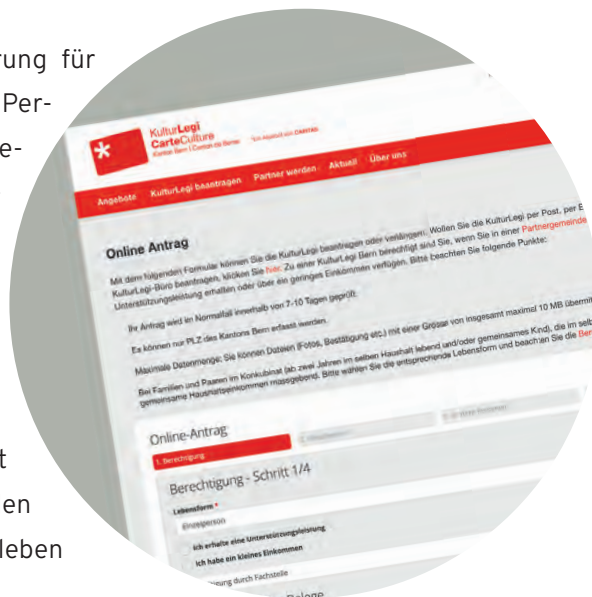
rung für
Per-
e-

t
en
leben

KulturLegi
CarteCulture
Kanton Bern | Canton de Berne

Ein Angebot von CARITAS

Angebote KulturLegi beantragen Partner werden Aktuell Über uns

Online Antrag

Mit dem folgenden Formular können Sie die KulturLegi beantragen oder verlängern. Wollen Sie die KulturLegi per Post, per E KulturLegi-Büro beantragen, klicken Sie hier. Zu einer KulturLegi Bern berechtigt sind Sie, wenn Sie in einer Partnergemeinde Unterstützungsleistung erhalten oder über ein geringes Einkommen verfügen. Bitte beachten Sie folgende Punkte:

Ihr Antrag wird im Normalfall innerhalb von 7-10 Tagen geprüft.

Es können nur PLZ des Kantons Bern erfasst werden.

Maximale Datenmenge: Sie können Dateien (Fotos, Bestätigung etc.) mit einer Grösse von insgesamt maximal 10 MB übermit

Bei Familien und Paaren im Konkubinat (ab zwei Jahren im selben Haushalt lebend und/oder gemeinsames Kind), die im selb gemeinsame Haushaltseinkommen massgebend. Bitte wählen Sie die entsprechende Lebensform und beachten Sie die Ber

Online-Antrag

1. Berechtigung

Berechtigung - Schritt 1/4

Lebensform *

Einzelperson

Ich erhalte eine Unterstützungsleistung

Ich habe ein kleines Einkommen

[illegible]ierung durch Fachstelle

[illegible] Belege